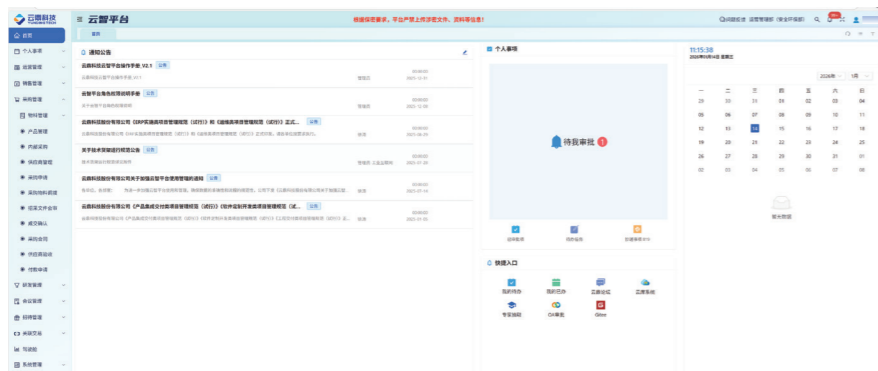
云鼎科技

≡ 云智平台

根据保密要求，平台严禁上传涉密文件、资料等信息！

首页

个人事项
经营管理
销售管理
采购管理
物资管理
产品管理
供应商管理
采购申请
采购询价管理
招采文件会审
成交确认
采购合同
供应商投诉
付款申请
研发管理
会议管理
后勤管理
系统支持
驾驶舱
系统管理

通知公告

云鼎科技云智平台操作手册_V2.1 公告

云智平台角色权限说明手册 公告

云鼎科技股份有限公司《ERP实施类项目管理规范（试行）》和《运维类项目管理规范（试行）》正式... 公告

关于技术支撑运行规范公告 公告

云鼎科技股份有限公司关于加强云智平台使用管理的通知 公告

云鼎科技股份有限公司《产品集成交付类项目管理规范（试行）》《软件定制开发类项目管理规范（试... 公告

个人事项

待我审批

快捷入口

我的待办
我的已办
工作台
专家抽取
OA审批

11:15:38

日 一 二 三 四 五 六
29 30 31 01 02 03 04
05 06 07 08 09 10 11
12 13 14 15 16 17 18
19 20 21 22 23 24 25
26 27 28 29 30 31 01
02 03 04 05 06 07 08

暂无数据